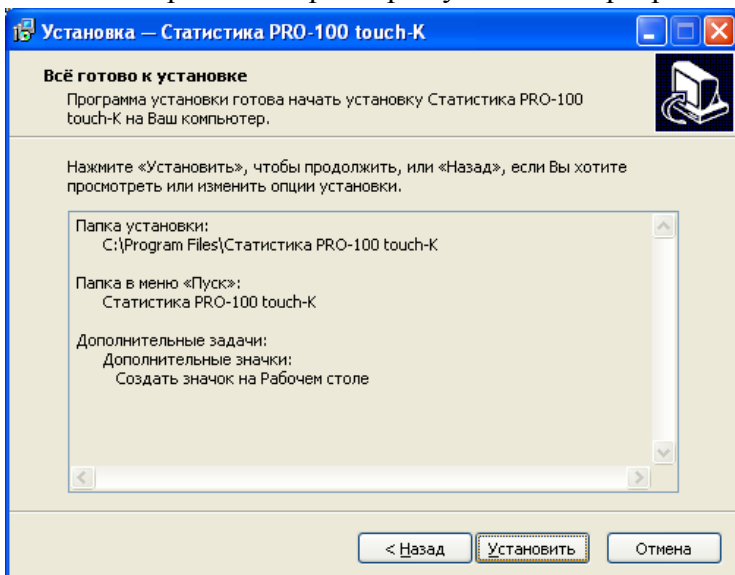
Установка — Статистика PRO-100 touch-K

Всё готово к установке
Программа установки готова начать установку Статистика PRO-100 touch-K на Ваш компьютер.

Нажмите «Установить», чтобы продолжить, или «Назад», если Вы хотите просмотреть или изменить опции установки.

Папка установки:
C:\Program Files\Статистика PRO-100 touch-K

Папка в меню «Пуск»:
Статистика PRO-100 touch-K

Дополнительные задачи:
Дополнительные значки:
Создать значок на Рабочем столе

< Назад
Установить
Отмена